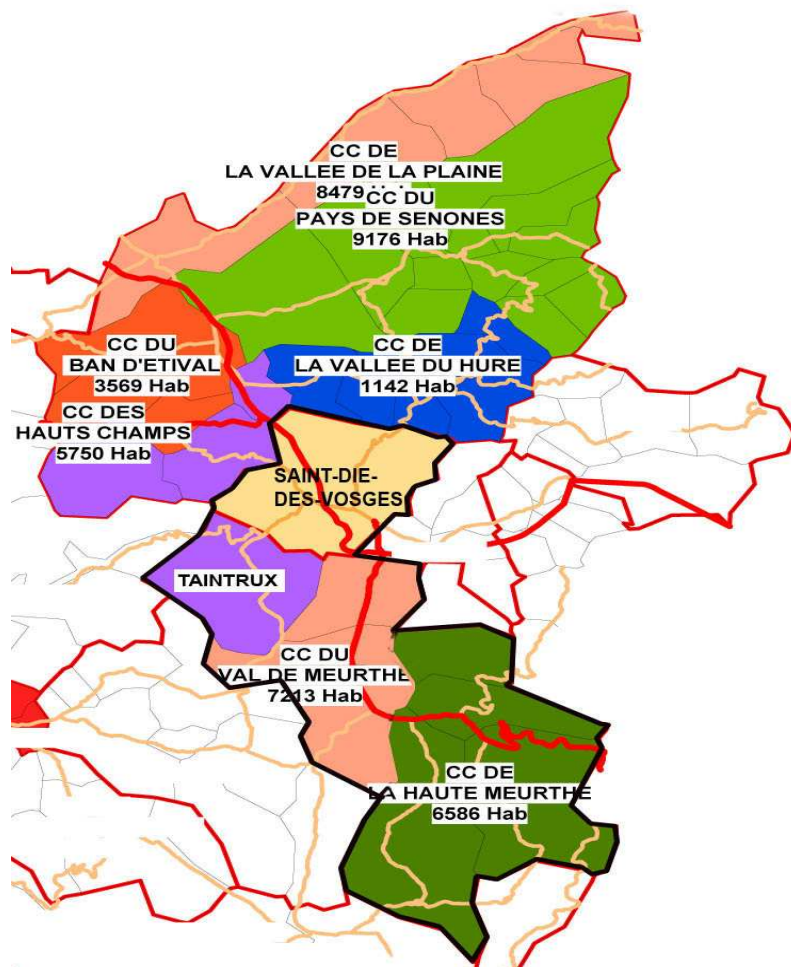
CC DE
LA VALLEE DE LA PLAINE
8479 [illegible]

CC DU
PAYS DE SENONES
9176 Hab

CC DU
BAN D'ETIVAL
3569 Hab

CC DE
LA VALLEE DU HURE
1142 Hab

CC DES
HAUTS CHAMPS
5750 Hab

SAINT-DIE-
DES-VOSGES

TAINTRUX

CC DU
VAL DE MEURTHE
7213 Hab

CC DE
LA HAUTE MEURTHE
6586 Hab